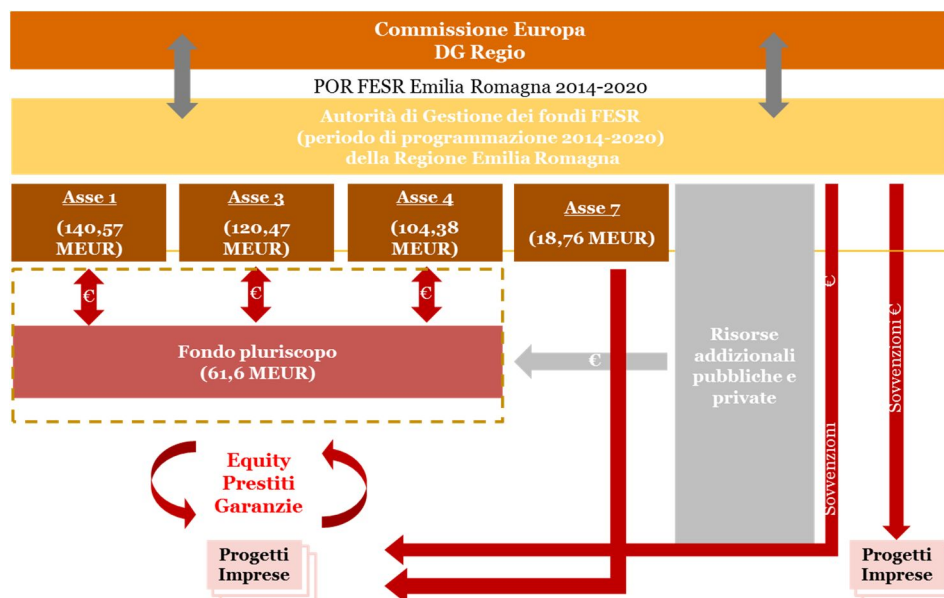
Commissione Europa
DG Regio

POR FESR Emilia Romagna 2014-2020

Autorità di Gestione dei fondi FESR
(periodo di programmazione 2014-2020)
della Regione Emilia Romagna

Asse 1
(140,57 MEUR)

Asse 3
(120,47 MEUR)

Asse 4
(104,38 MEUR)

Asse 7
(18,76 MEUR)

€

€

€

Fondo pluriscopo
(61,6 MEUR)

€

Risorse addizionali pubbliche e private

Sovvenzioni €

Sovvenzioni €

Equity
Prestiti
Garanzie

Progetti
Imprese

Progetti
Imprese